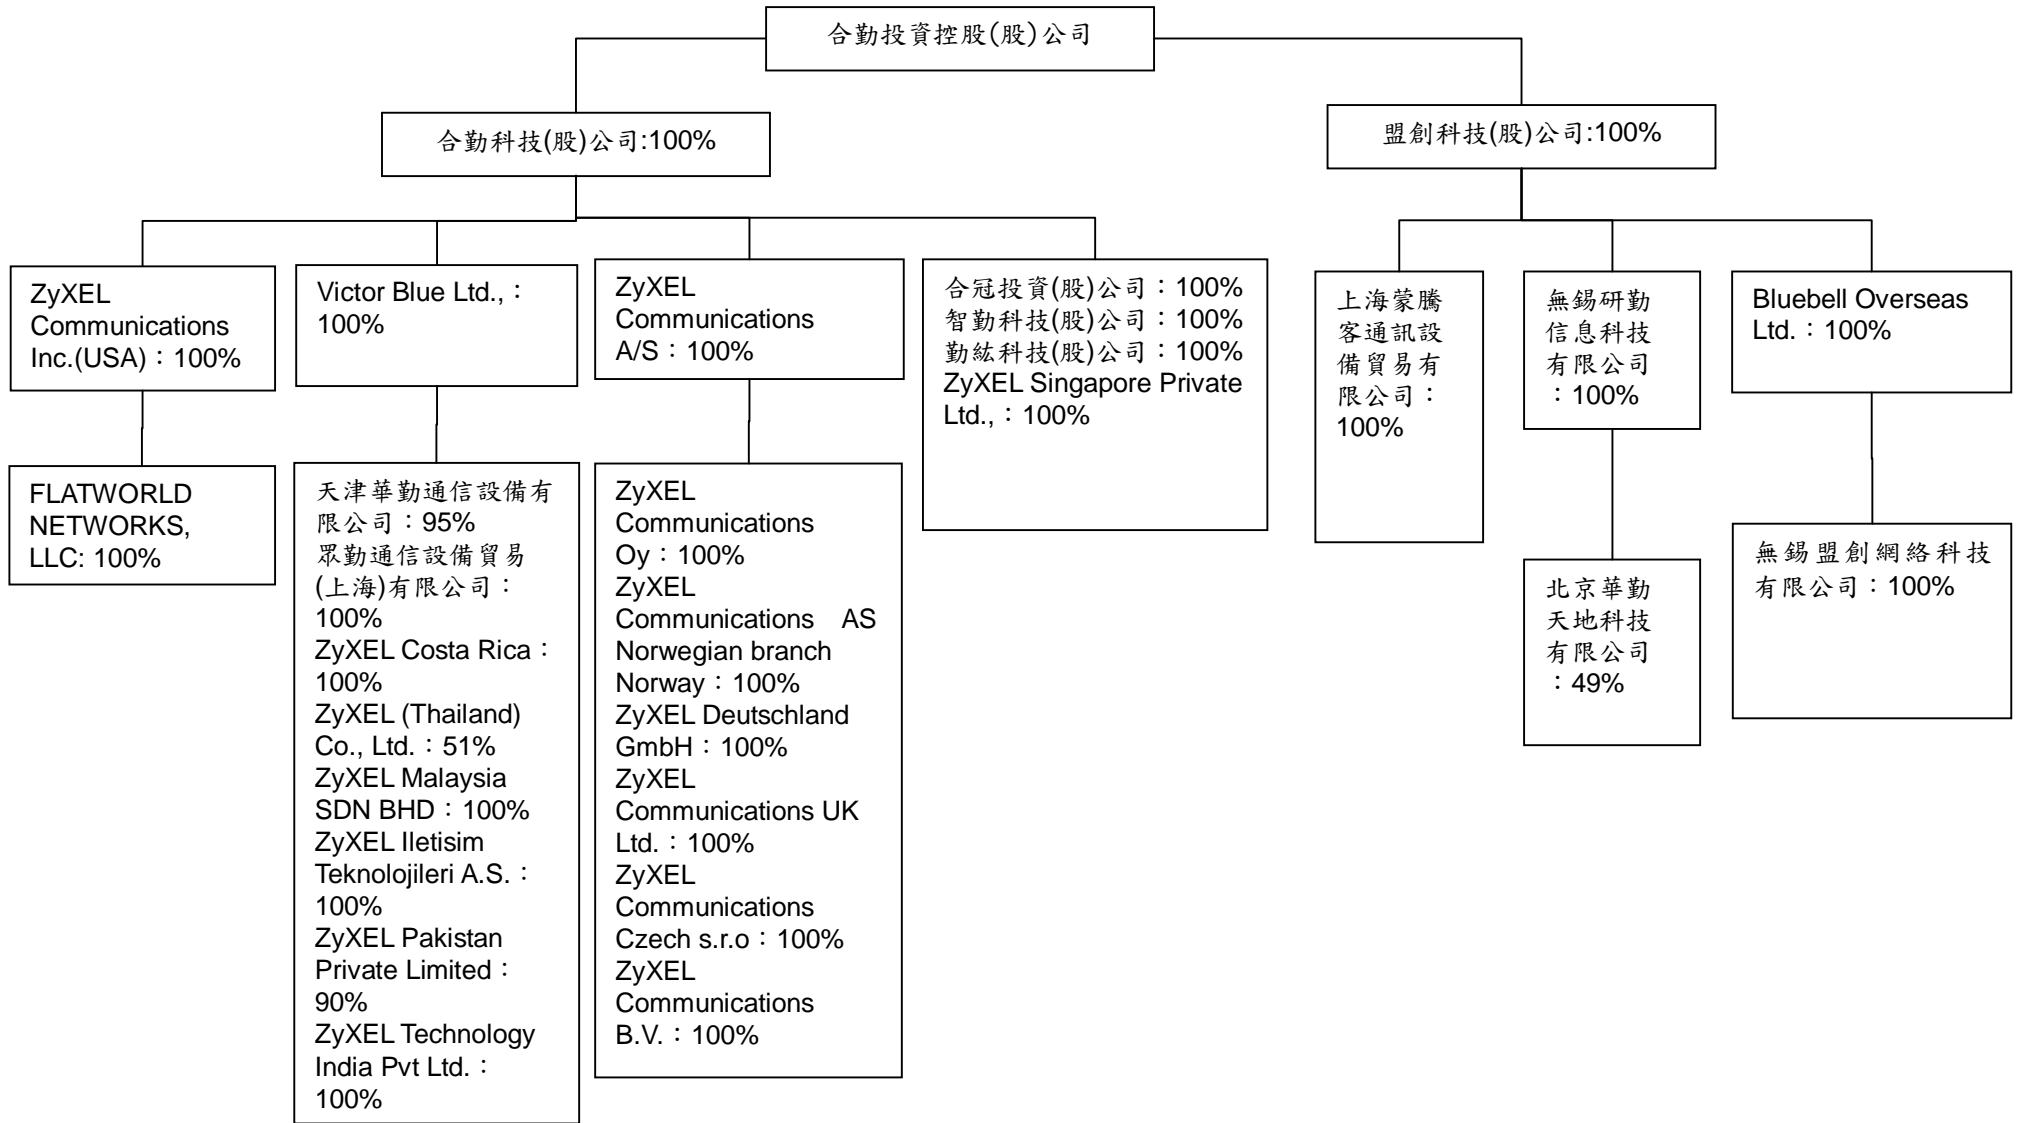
合勤投資控股(股)公司

合勤科技(股)公司:100%

盟創科技(股)公司:100%

ZyXEL Communications Inc.(USA)：100%

Victor Blue Ltd.,：100%

ZyXEL Communications A/S：100%

合冠投資(股)公司：100%
智勤科技(股)公司：100%
勤紘科技(股)公司：100%
ZyXEL Singapore Private Ltd.,：100%

上海蒙騰客通訊設備貿易有限公司：100%

無錫研勤信息科技有限公司：100%

Bluebell Overseas Ltd.：100%

FLATWORLD NETWORKS, LLC: 100%

天津華勤通信設備有限公司：95%
眾勤通信設備貿易(上海)有限公司：100%
ZyXEL Costa Rica：100%
ZyXEL (Thailand) Co., Ltd.：51%
ZyXEL Malaysia SDN BHD：100%
ZyXEL Iletisim Teknolojileri A.S.：100%
ZyXEL Pakistan Private Limited：90%
ZyXEL Technology India Pvt Ltd.：100%

ZyXEL Communications Oy：100%
ZyXEL Communications AS Norwegian branch Norway：100%
ZyXEL Deutschland GmbH：100%
ZyXEL Communications UK Ltd.：100%
ZyXEL Communications Czech s.r.o：100%
ZyXEL Communications B.V.：100%

北京華勤天地科技有限公司：49%

無錫盟創網絡科技有限公司：100%